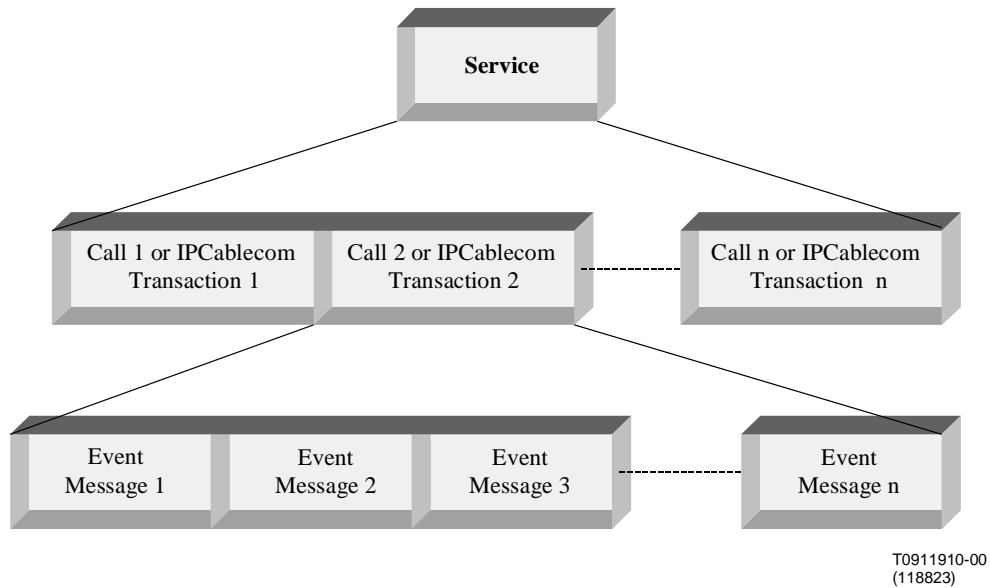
Service

Call 1 or IPCablecom Transaction 1

Call 2 or IPCablecom Transaction 2

Call n or IPCablecom Transaction n

Event Message 1

Event Message 2

Event Message 3

Event Message n

T0911910-00
(118823)